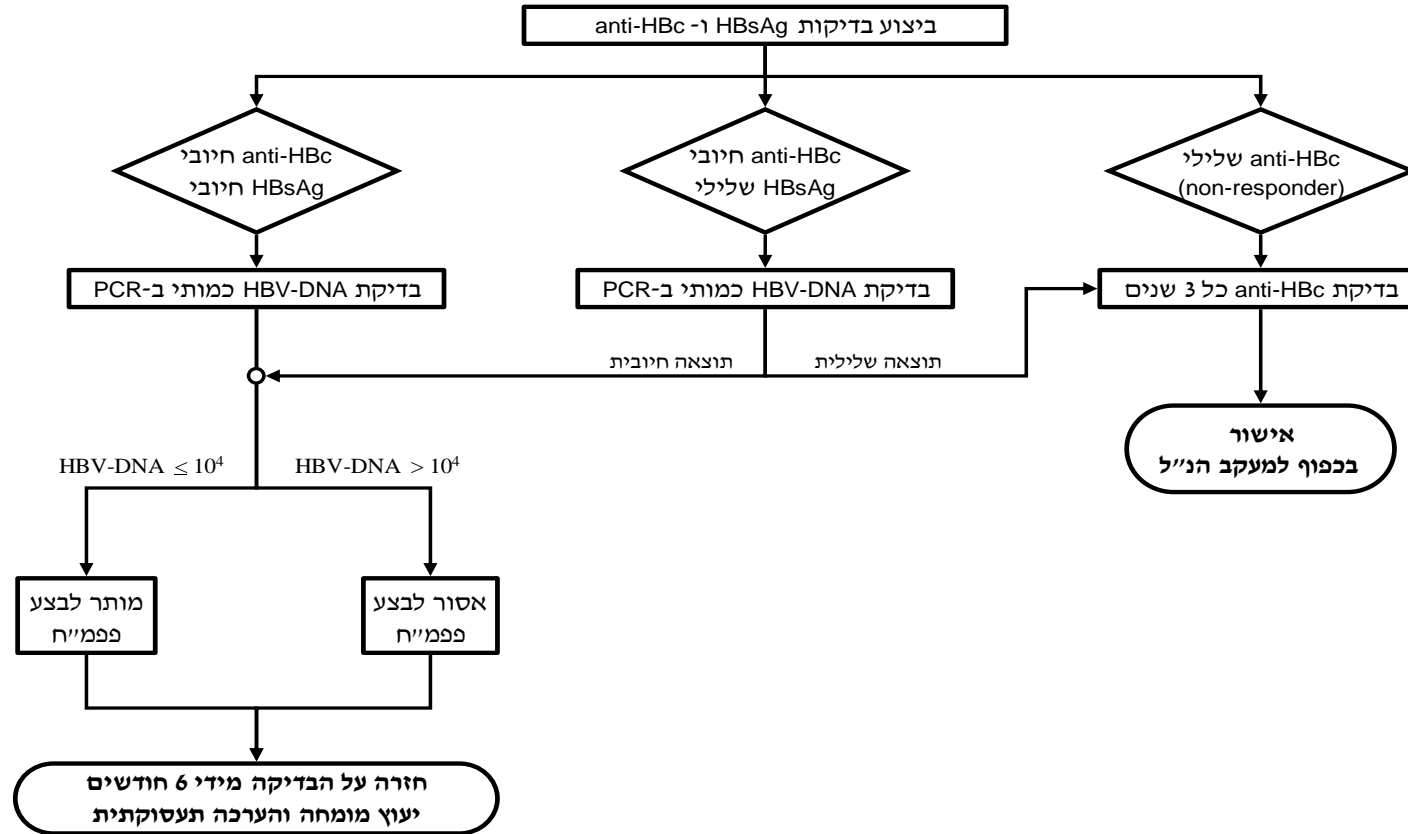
ביצוע בדיקות HBsAg ו- anti-HBc

anti-HBc שלילי
(non-responder)

anti-HBc חיובי
HBsAg שלילי

anti-HBc חיובי
HBsAg חיובי

בדיקת anti-HBc כל 3 שנים

בדיקת HBV-DNA כמותי ב-PCR

בדיקת HBV-DNA כמותי ב-PCR

תוצאה שלילית

תוצאה חיובית

אישור
בכפוף למעקב הנ״ל

HBV-DNA $> 10^4$

HBV-DNA $\leq 10^4$

אסור לבצע
פפמ״ח

מותר לבצע
פפמ״ח

חזרה על הבדיקה מידי 6 חודשים
יעוץ מומחה והערכה תעסוקתית